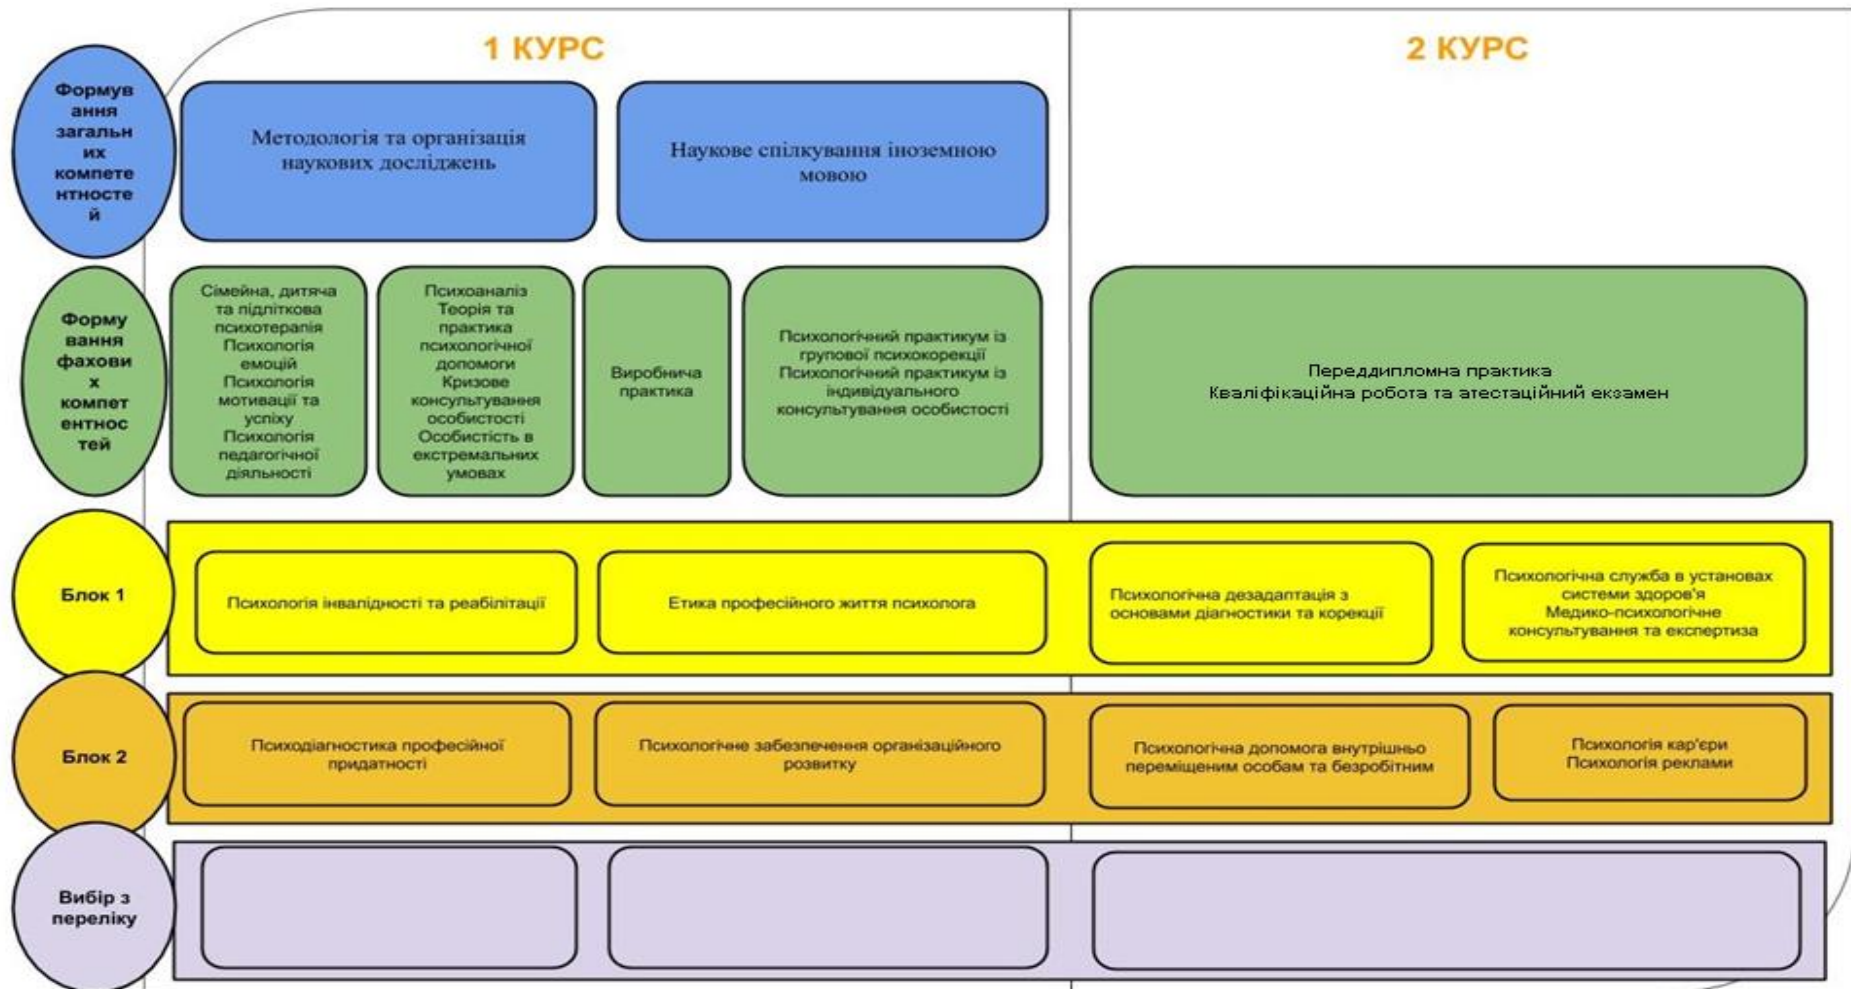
1 КУРС

2 КУРС

Формування загальних компетентностей

Методологія та організація наукових досліджень

Наукове спілкування іноземною мовою

Формування фахових компетентностей

Сімейна, дитяча та підліткова психотерапія
Психологія емоцій
Психологія мотивації та успіху
Психологія педагогічної діяльності

Психоаналіз
Теорія та практика психологічної допомоги
Кризове консультування особистості
Особистість в екстремальних умовах

Виробнича практика

Психологічний практикум із групової психокорекції
Психологічний практикум із індивідуального консультування особистості

Переддипломна практика
Кваліфікаційна робота та атестаційний екзамен

Блок 1

Психологія інвалідності та реабілітації

Етика професійного життя психолога

Психологічна дезадаптація з основами діагностики та корекції

Психологічна служба в установах системи здоров'я
Медико-психологічне консультування та експертиза

Блок 2

Психодіагностика професійної придатності

Психологічне забезпечення організаційного розвитку

Психологічна допомога внутрішньо переміщеним особам та безробітним

Психологія кар'єри
Психологія реклами

Вибір з переліку